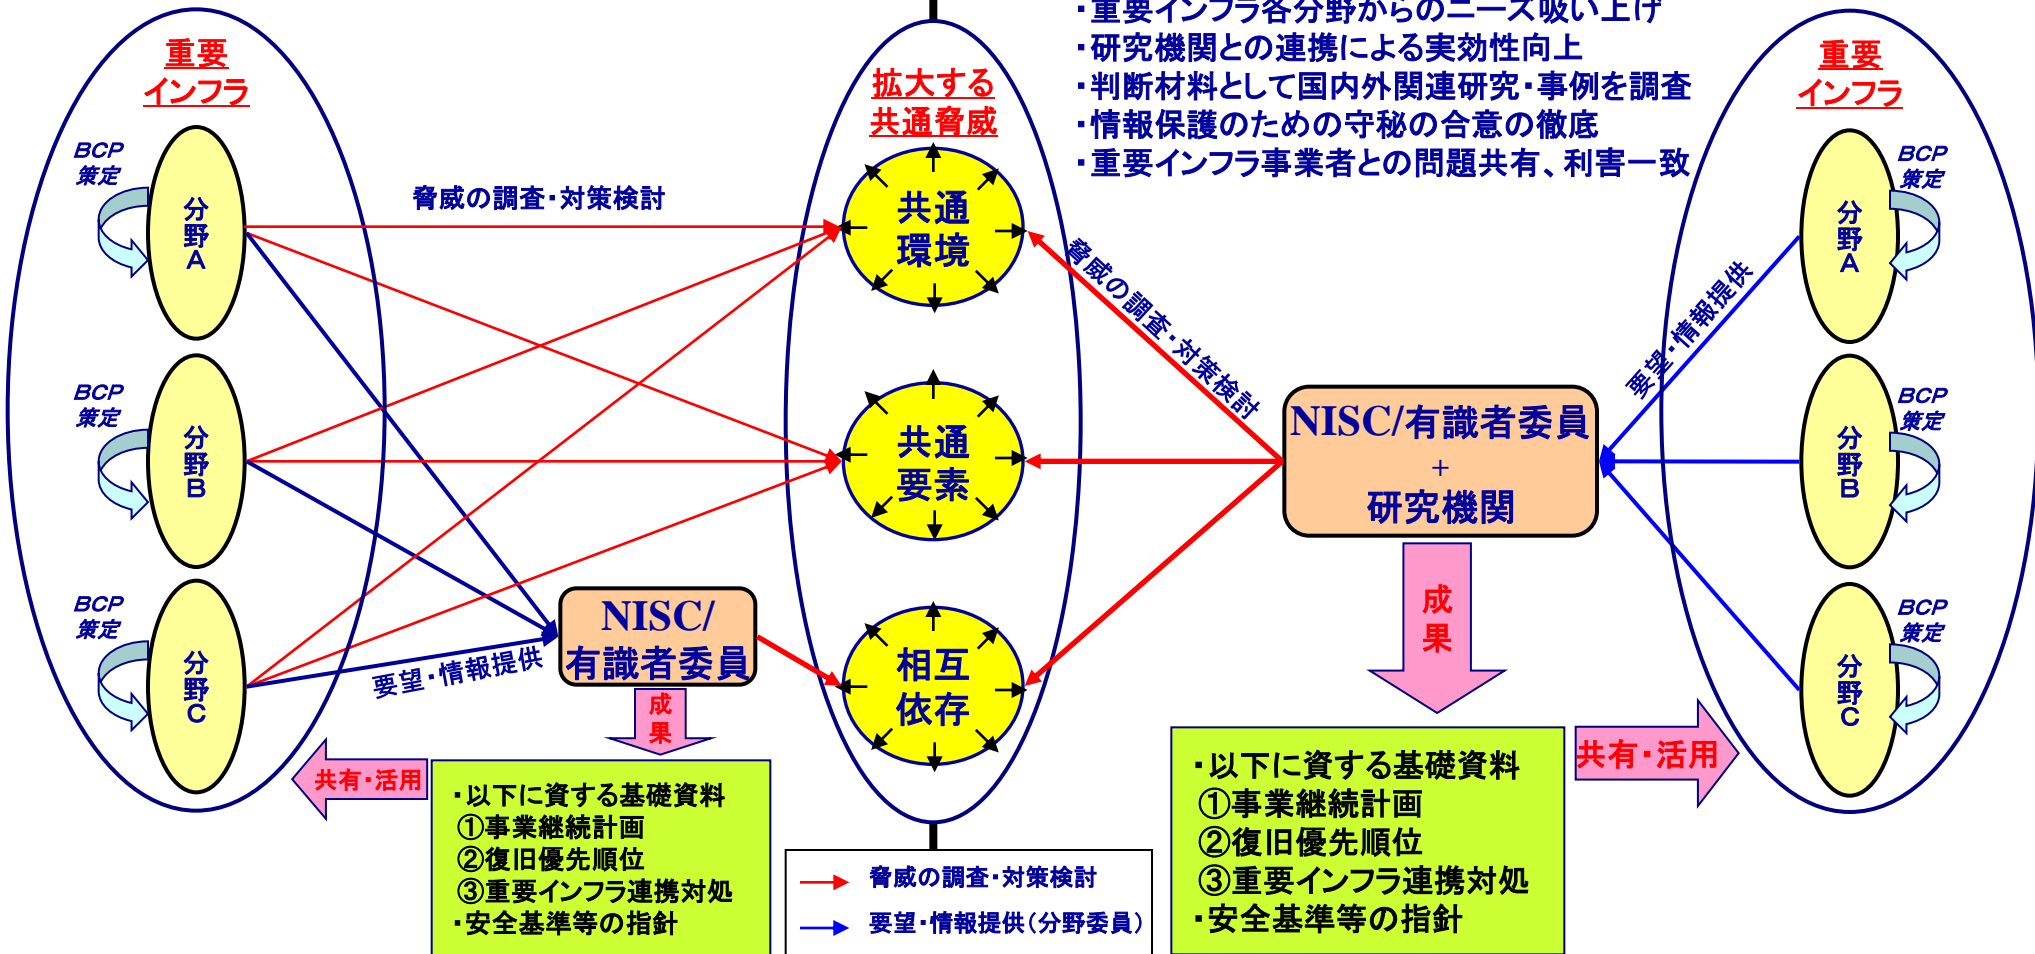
重要インフラ

BCP策定

分野A

BCP策定

分野B

BCP策定

分野C

脅威の調査・対策検討

要望・情報提供

NISC/有識者委員

成果

共有・活用

・以下に資する基礎資料
①事業継続計画
②復旧優先順位
③重要インフラ連携対処
・安全基準等の指針

拡大する共通脅威

共通環境

共通要素

相互依存

脅威の調査・対策検討

要望・情報提供(分野委員)

・重要インフラ各分野からのニーズ吸い上げ
・研究機関との連携による実効性向上
・判断材料として国内外関連研究・事例を調査
・情報保護のための守秘の合意の徹底
・重要インフラ事業者との問題共有、利害一致

脅威の調査・対策検討

NISC/有識者委員
+
研究機関

成果

・以下に資する基礎資料
①事業継続計画
②復旧優先順位
③重要インフラ連携対処
・安全基準等の指針

共有・活用

要望・情報提供

重要インフラ

BCP策定

分野A

BCP策定

分野B

BCP策定

分野C